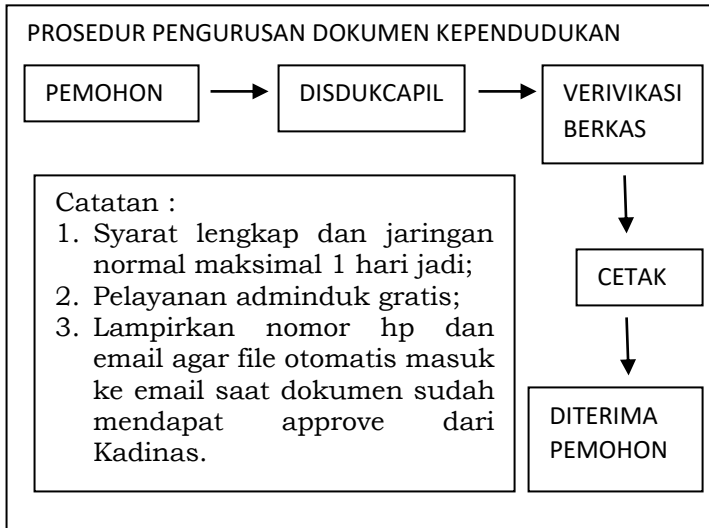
PROSEDUR PENGURUSAN DOKUMEN KEPENDUDUKAN

PEMOHON

DISDUKCAPIL

VERIVIKASI BERKAS

CETAK

DITERIMA PEMOHON

Catatan :
1. Syarat lengkap dan jaringan normal maksimal 1 hari jadi;
2. Pelayanan adminduk gratis;
3. Lampirkan nomor hp dan email agar file otomatis masuk ke email saat dokumen sudah mendapat approve dari Kadinas.